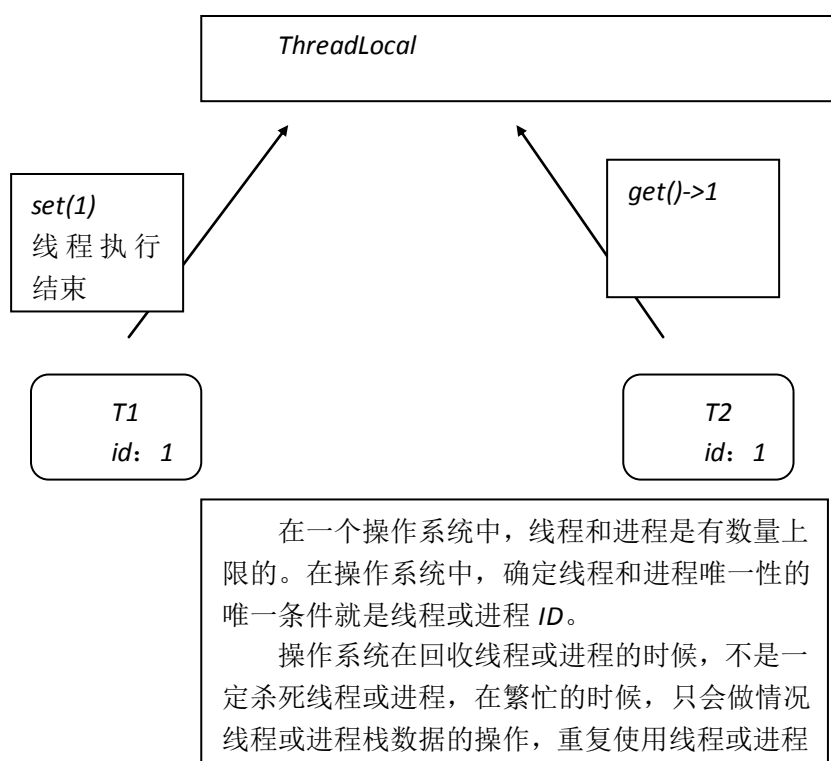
ThreadLocal

set(1)
线程执行结束

get()->1

T1
id：1

T2
id：1

在一个操作系统中，线程和进程是有数量上限的。在操作系统中，确定线程和进程唯一性的唯一条件就是线程或进程 ID。

操作系统在回收线程或进程的时候，不是一定杀死线程或进程，在繁忙的时候，只会做情况线程或进程栈数据的操作，重复使用线程或进程